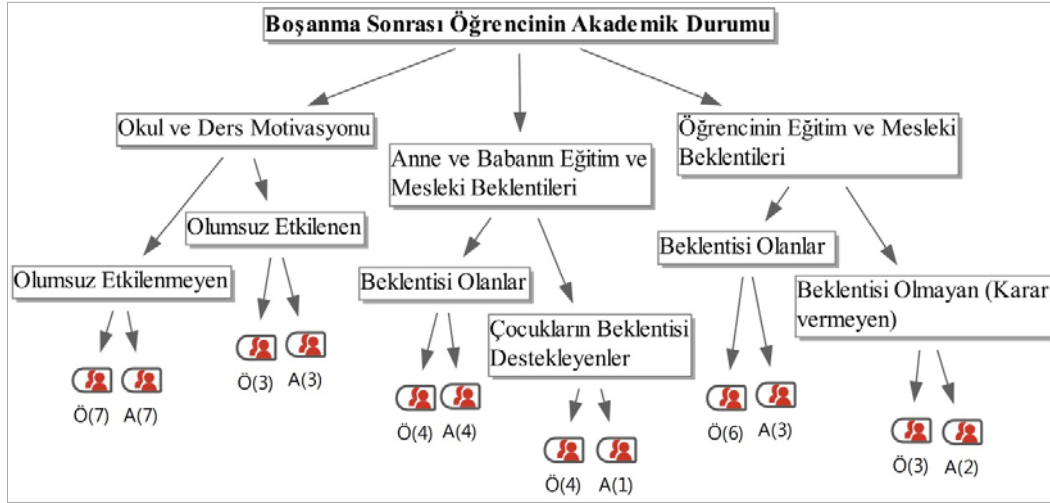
Boşanma Sonrası Öğrencinin Akademik Durumu

Okul ve Ders Motivasyonu

Olumsuz Etkilenmeyen

Ö(7) A(7)

Olumsuz Etkilenen

Ö(3) A(3)

Anne ve Babanın Eğitim ve Mesleki Beklentileri

Beklentisi Olanlar

Ö(4) A(4)

Çocukların Beklentisi Destekleyenler

Ö(4) A(1)

Öğrencinin Eğitim ve Mesleki Beklentileri

Beklentisi Olanlar

Ö(6) A(3)

Beklentisi Olmayan (Karar vermeyen)

Ö(3) A(2)